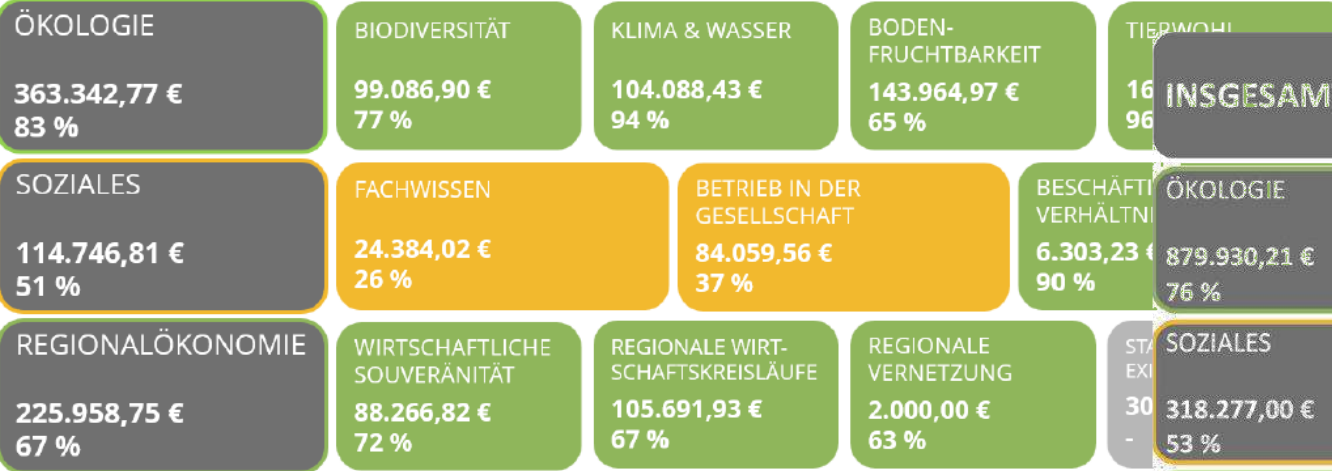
ÖKOLOGIE

363.342,77 €
83 %

BIODIVERSITÄT

99.086,90 €
77 %

KLIMA & WASSER

104.088,43 €
94 %

BODENFRUCHTBARKEIT

143.964,97 €
65 %

TIERWOHL

16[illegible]
96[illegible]

INSGESAM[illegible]

SOZIALES

114.746,81 €
51 %

FACHWISSEN

24.384,02 €
26 %

BETRIEB IN DER GESELLSCHAFT

84.059,56 €
37 %

BESCHÄFTI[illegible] VERHÄLTNI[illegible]

6.303,23 €
90 %

ÖKOLOGIE

879.930,21 €
76 %

REGIONALÖKONOMIE

225.958,75 €
67 %

WIRTSCHAFTLICHE SOUVERÄNITÄT

88.266,82 €
72 %

REGIONALE WIRTSCHAFTSKREISLÄUFE

105.691,93 €
67 %

REGIONALE VERNETZUNG

2.000,00 €
63 %

STA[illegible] EXI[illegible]

30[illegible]
-

SOZIALES

318.277,00 €
53 %